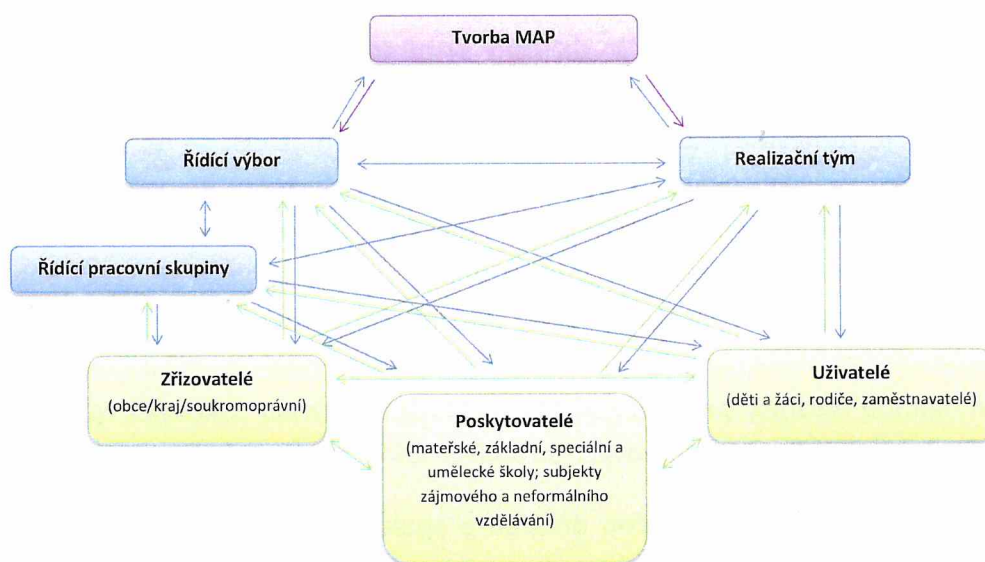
Tvorba MAP

Řídící výbor

Realizační tým

Řídící pracovní skupiny

Zřizovatelé
(obce/kraj/soukromoprávní)

Uživatelé
(děti a žáci, rodiče, zaměstnavatelé)

Poskytovatelé
(mateřské, základní, speciální a umělecké školy; subjekty zájmového a neformálního vzdělávání)